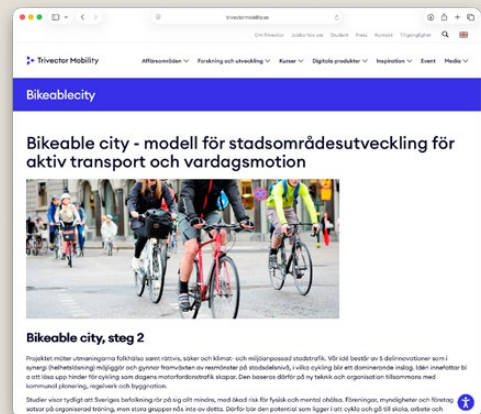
trivectormobility.se

Om Trivector Jobba hos oss Student Press Kontakt Tillgänglighet

Trivector Mobility

Affärsområden Forskning och utveckling Kurser Digitala produkter Inspiration Event Media

Bikeablecity

Bikeable city - modell för stadsområdesutveckling för aktiv transport och vardagsmotion

Bikeable city, steg 2

Projektet möter utmaningarna folkhälsa samt rättvis, säker och klimat- och miljöanpassad stadstrafik. Vår idé består av 5 delinnovationer som i synergi (helhetslösning) möjliggör och gynnar framväxten av resmönster på stadsdelsnivå, i vilka cykling blir ett dominerande inslag. Idén innefattar bl a att lösa upp hinder för cykling som dagens motorfordonstrafik skapar. Den baseras därför på ny teknik och organisation tillsammans med kommunal planering, regelverk och byggnation.

Studier visar tydligt att Sveriges befolkning rör på sig allt mindre, med ökad risk för fysisk och mental ohälsa. Föreningar, myndigheter och företag satsar på organiserad träning, men stora grupper nås inte av detta. Därför bör den potential som ligger i att cykla och gå till skola, arbete och